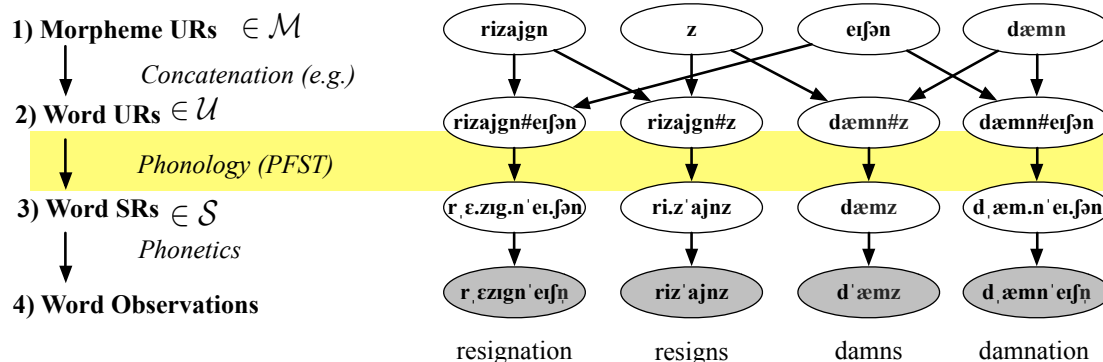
1) Morpheme URs $\in \mathcal{M}$

Concatenation (e.g.)

2) Word URs $\in \mathcal{U}$

Phonology (PFST)

3) Word SRs $\in \mathcal{S}$

Phonetics

4) Word Observations

rizajgn

z

eɪʃən

dæmn

rizajgn#eɪʃən

rizajgn#z

dæmn#z

dæmn#eɪʃən

rˌɛ.zɪg.nˈeɪ.ʃən

ri.zˈajnz

dæmz

dˌæm.nˈeɪ.ʃən

rˌɛzɪgnˈeɪʃn̩

rizˈajnz

dˈæmz

dˌæmnˈeɪʃn̩

resignation

resigns

damns

damnation